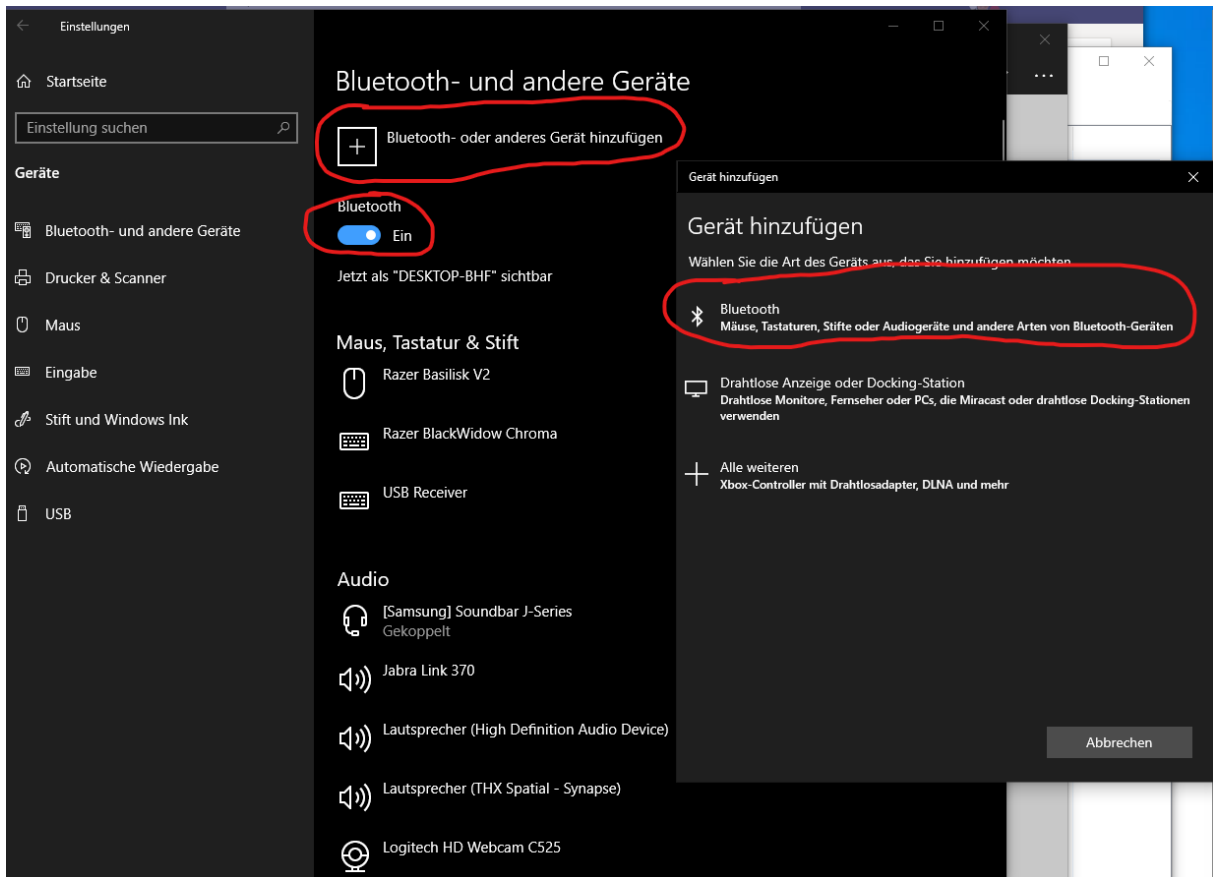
Einstellungen

Startseite

Einstellung suchen

Geräte

Bluetooth- und andere Geräte

Drucker & Scanner

Maus

Eingabe

Stift und Windows Ink

Automatische Wiedergabe

USB

Bluetooth- und andere Geräte

Bluetooth- oder anderes Gerät hinzufügen

Bluetooth

Ein

Jetzt als "DESKTOP-BHF" sichtbar

Maus, Tastatur & Stift

Razer Basilisk V2

Razer BlackWidow Chroma

USB Receiver

Audio

[Samsung] Soundbar J-Series
Gekoppelt

Jabra Link 370

Lautsprecher (High Definition Audio Device)

Lautsprecher (THX Spatial - Synapse)

Logitech HD Webcam C525

Gerät hinzufügen

Gerät hinzufügen

Wählen Sie die Art des Geräts aus, das Sie hinzufügen möchten

Bluetooth
Mäuse, Tastaturen, Stifte oder Audiogeräte und andere Arten von Bluetooth-Geräten

Drahtlose Anzeige oder Docking-Station
Drahtlose Monitore, Fernseher oder PCs, die Miracast oder drahtlose Docking-Stationen verwenden

Alle weiteren
Xbox-Controller mit Drahtlosadapter, DLNA und mehr

Abbrechen